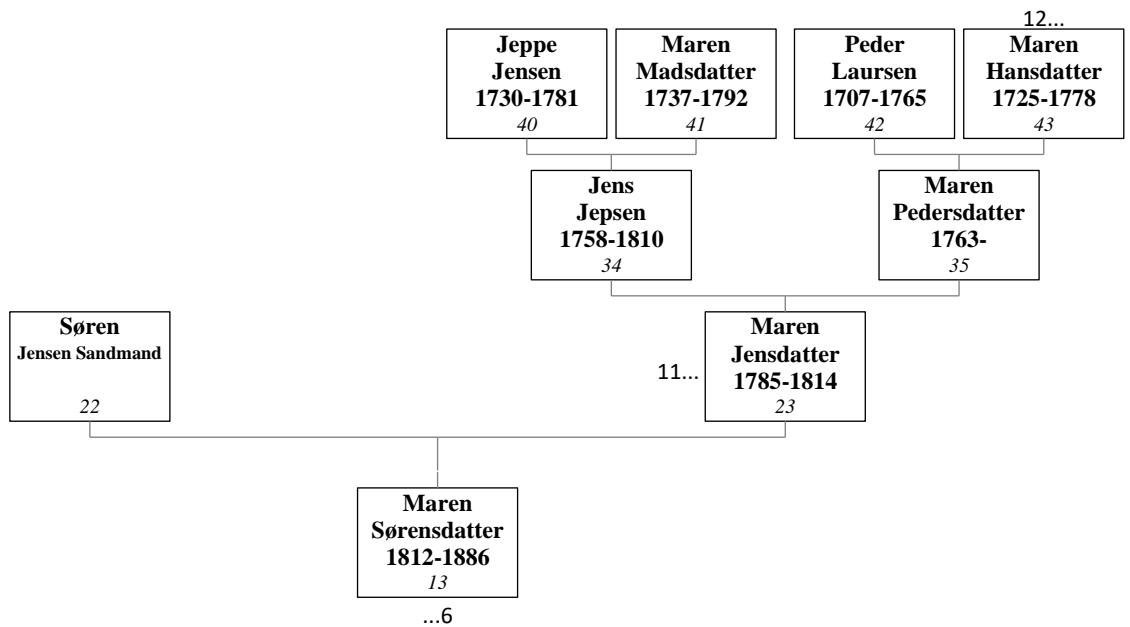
12...

Jeppe Jensen 1730-1781
40

Maren Madsdatter 1737-1792
41

Peder Laursen 1707-1765
42

Maren Hansdatter 1725-1778
43

Jens Jepsen 1758-1810
34

Maren Pedersdatter 1763-
35

Søren
Jensen Sandmand
22

11...

Maren Jensdatter 1785-1814
23

Maren Sørensdatter 1812-1886
13

...6